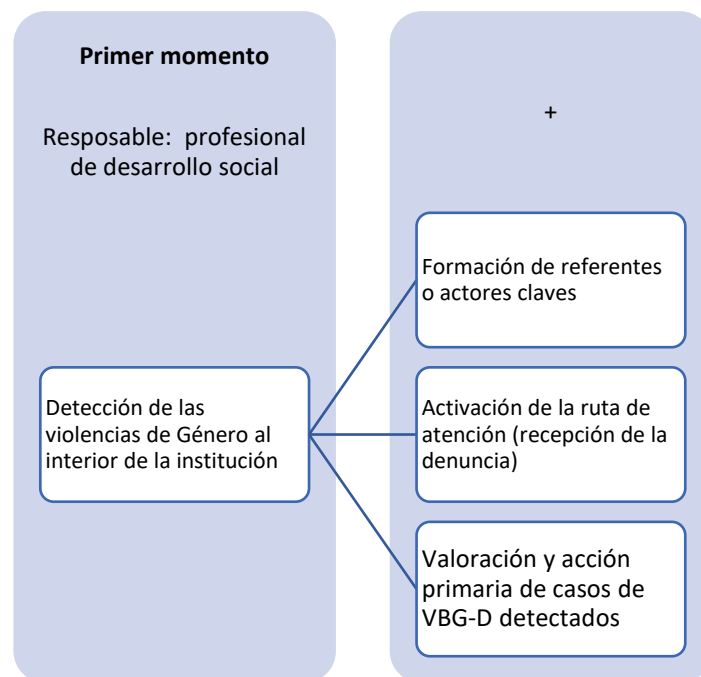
Primer momento

Resposable: profesional de desarrollo social

+

Formación de referentes o actores claves

Detección de las violencias de Género al interior de la institución

Activación de la ruta de atención (recepción de la denuncia)

Valoración y acción primaria de casos de VBG-D detectados